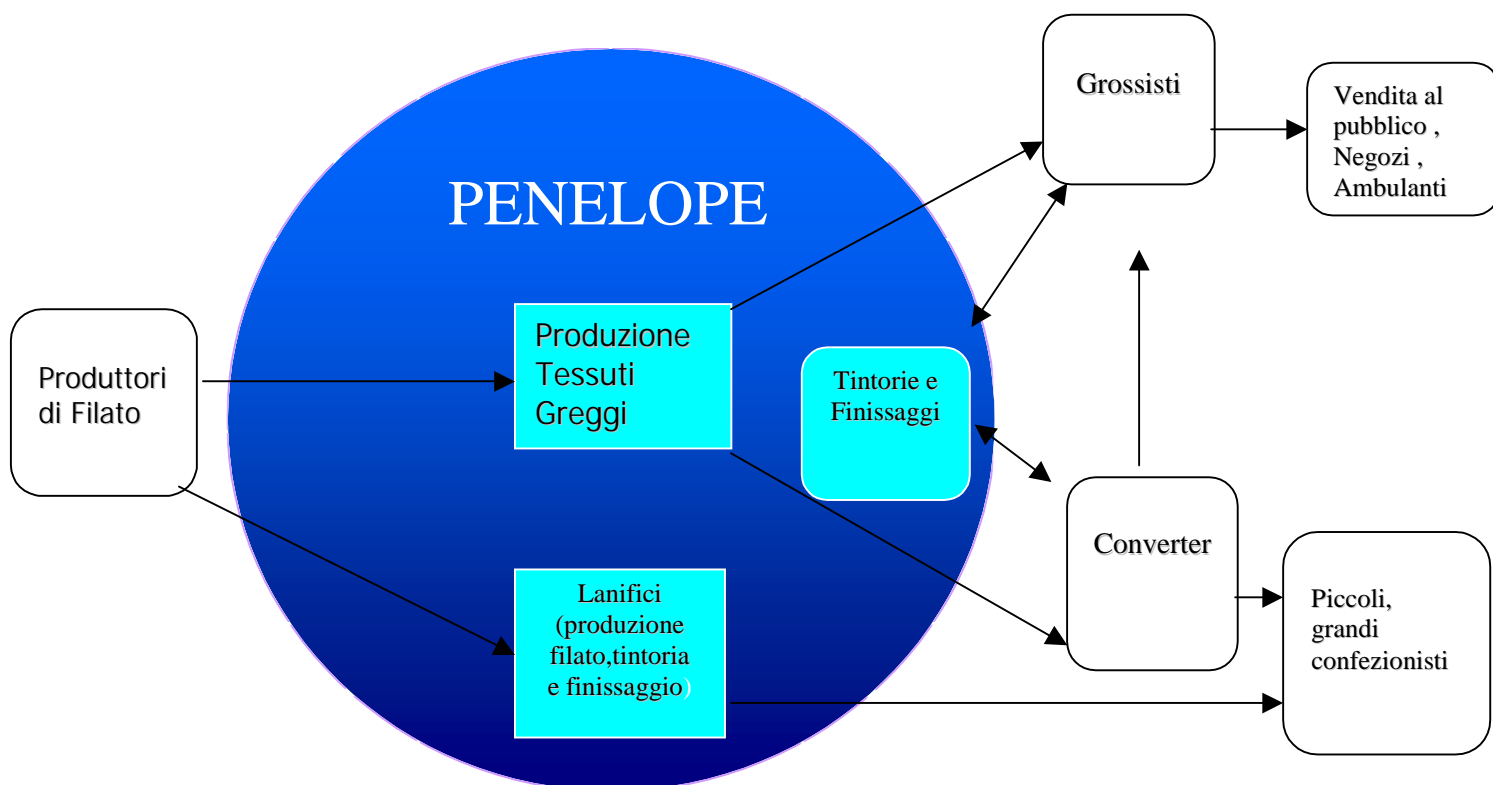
PENELOPE

Produttori di Filato

Produzione Tessuti Greggi

Lanifici (produzione filato,tintoria e finissaggio)

Tintorie e Finissaggi

Grossisti

Vendita al pubblico , Negozi , Ambulanti

Converter

Piccoli, grandi confezionisti